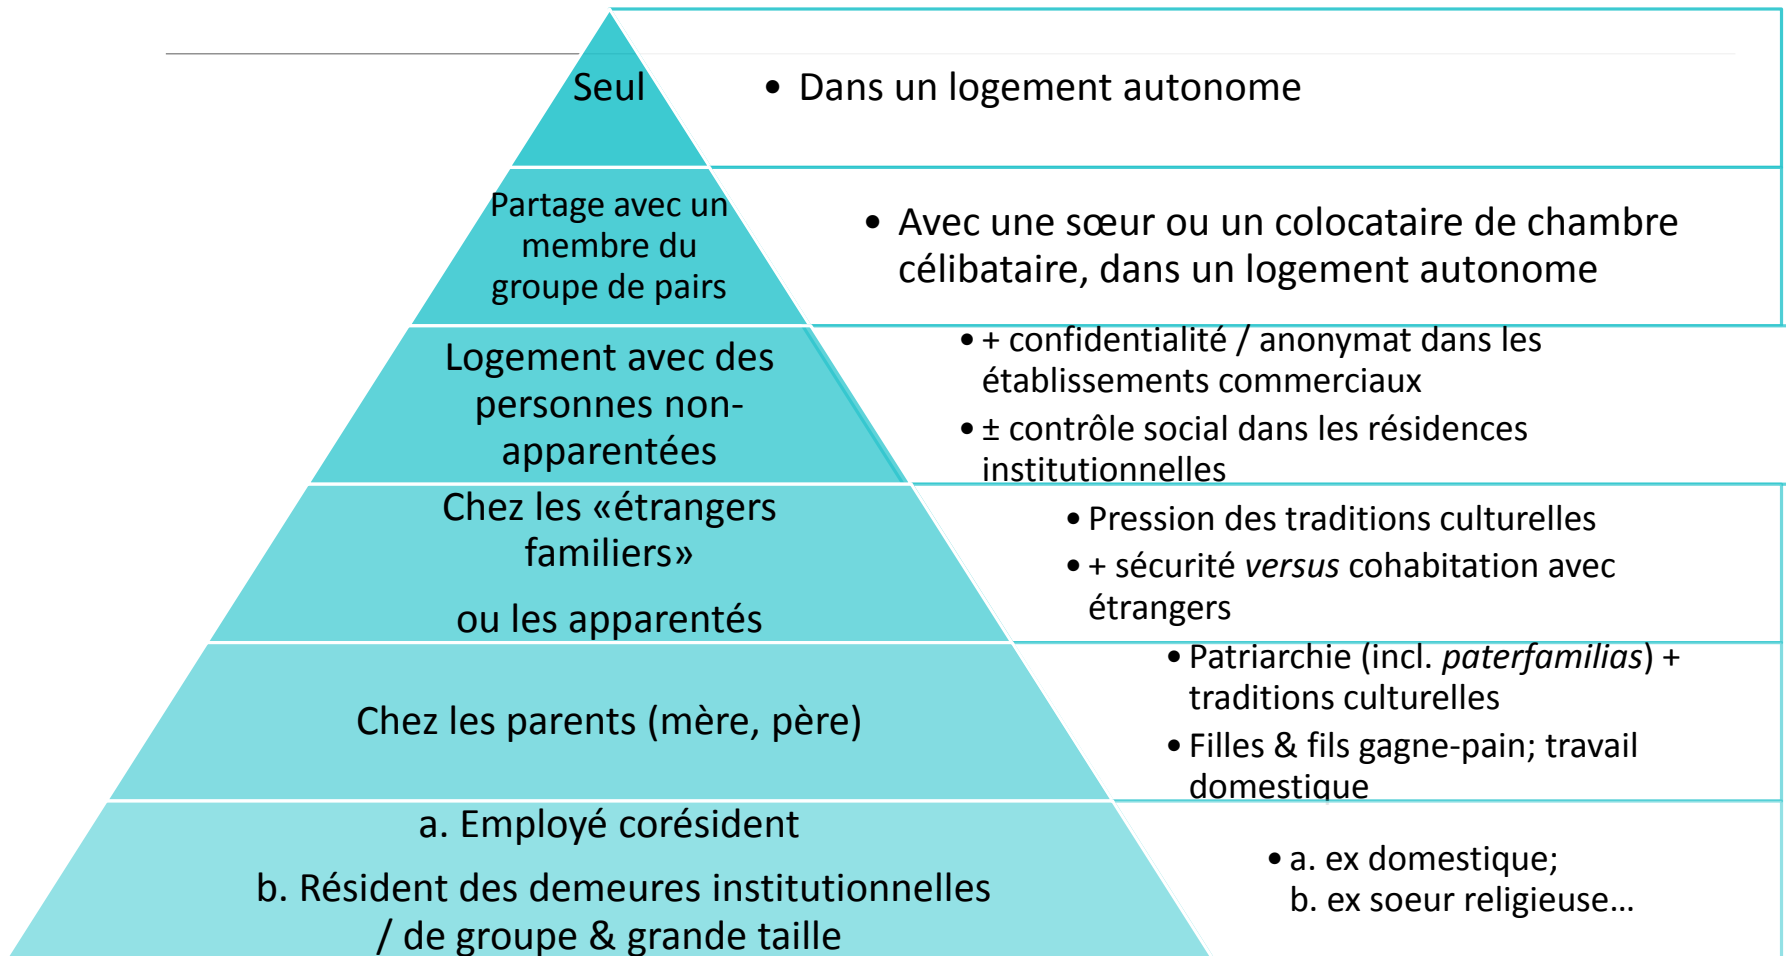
Seul

• Dans un logement autonome

Partage avec un membre du groupe de pairs

• Avec une sœur ou un colocataire de chambre célibataire, dans un logement autonome

Logement avec des personnes non-apparentées

• + confidentialité / anonymat dans les établissements commerciaux
• ± contrôle social dans les résidences institutionnelles

Chez les «étrangers familiers»

ou les apparentés

• Pression des traditions culturelles
• + sécurité *versus* cohabitation avec étrangers

Chez les parents (mère, père)

• Patriarchie (incl. *paterfamilias*) + traditions culturelles
• Filles & fils gagne-pain; travail domestique

a. Employé corésident

b. Résident des demeures institutionnelles / de groupe & grande taille

• a. ex domestique;
b. ex soeur religieuse…